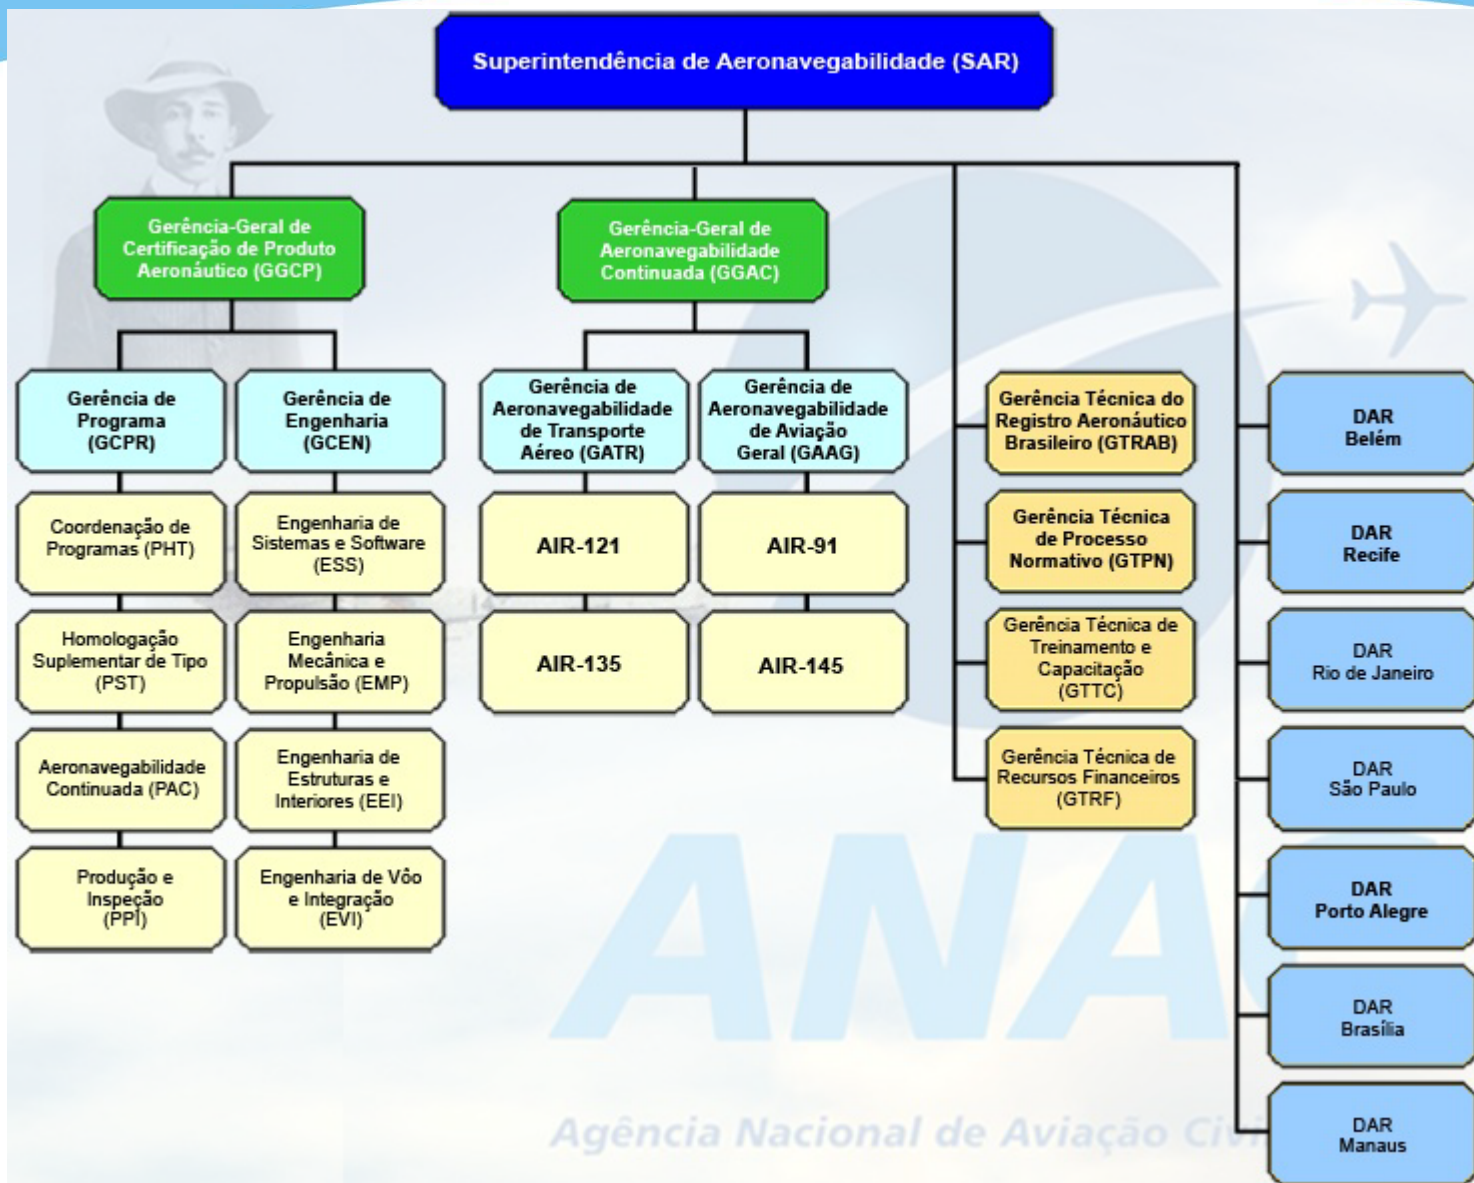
Superintendência de Aeronavegabilidade (SAR)

Gerência-Geral de Certificação de Produto Aeronáutico (GGCP)

Gerência-Geral de Aeronavegabilidade Continuada (GGAC)

Gerência de Programa (GCPR)

Gerência de Engenharia (GCEN)

Gerência de Aeronavegabilidade de Transporte Aéreo (GATR)

Gerência de Aeronavegabilidade de Aviação Geral (GAAG)

Gerência Técnica do Registro Aeronáutico Brasileiro (GTRAB)

DAR Belém

Coordenação de Programas (PHT)

Engenharia de Sistemas e Software (ESS)

AIR-121

AIR-91

Gerência Técnica de Processo Normativo (GTPN)

DAR Recife

Homologação Suplementar de Tipo (PST)

Engenharia Mecânica e Propulsão (EMP)

AIR-135

AIR-145

Gerência Técnica de Treinamento e Capacitação (GTTC)

DAR Rio de Janeiro

Aeronavegabilidade Continuada (PAC)

Engenharia de Estruturas e Interiores (EEI)

Gerência Técnica de Recursos Financeiros (GTRF)

DAR São Paulo

Produção e Inspeção (PPI)

Engenharia de Vôo e Integração (EVI)

DAR Porto Alegre

DAR Brasília

DAR Manaus

ANAC

Agência Nacional de Aviação Civi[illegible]